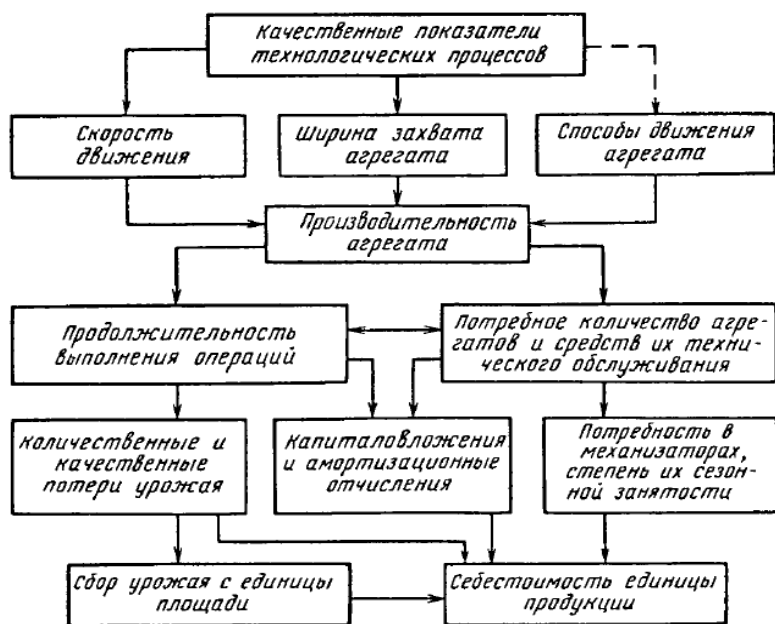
Качественные показатели технологических процессов

Скорость движения

Ширина захвата агрегата

Способы движения агрегата

Производительность агрегата

Продолжительность выполнения операций

Потребное количество агрегатов и средств их технического обслуживания

Количественные и качественные потери урожая

Капиталовложения и амортизационные отчисления

Потребность в механизаторах, степень их сезонной занятости

Сбор урожая с единицы площади

Себестоимость единицы продукции